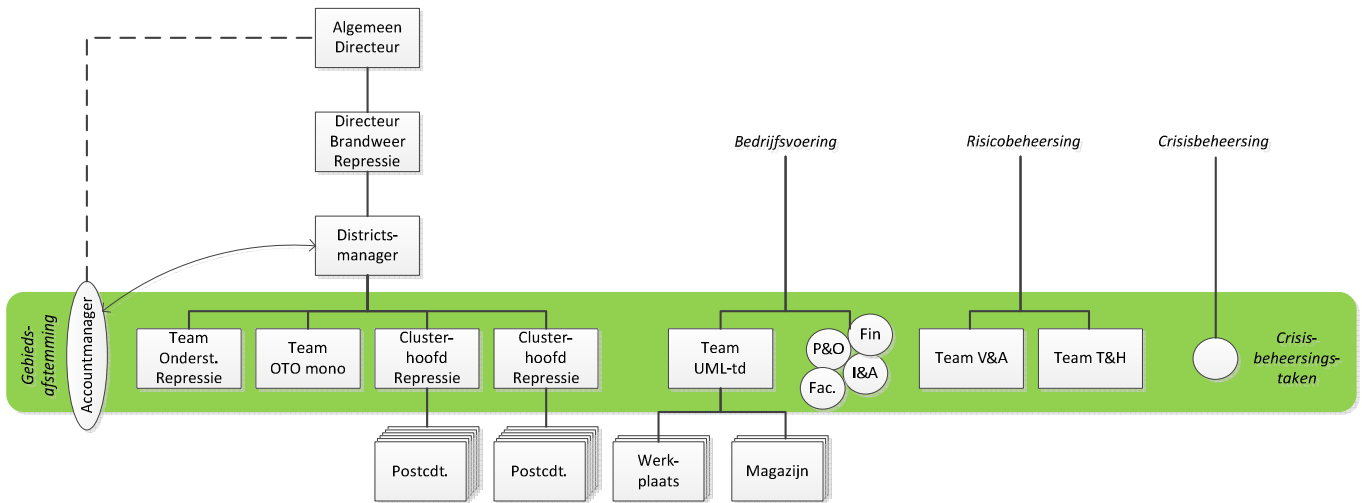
Algemeen Directeur

Directeur Brandweer Repressie

Districtsmanager

Bedrijfsvoering

Risicobeheersing

Crisisbeheersing

Gebiedsafstemming

Accountmanager

Team Onderst. Repressie

Team OTO mono

Clusterhoofd Repressie

Clusterhoofd Repressie

Team UML-td

P&O

Fin

I&A

Fac.

Team V&A

Team T&H

Crisisbeheersingstaken

Postcdt.

Postcdt.

Werkplaats

Magazijn